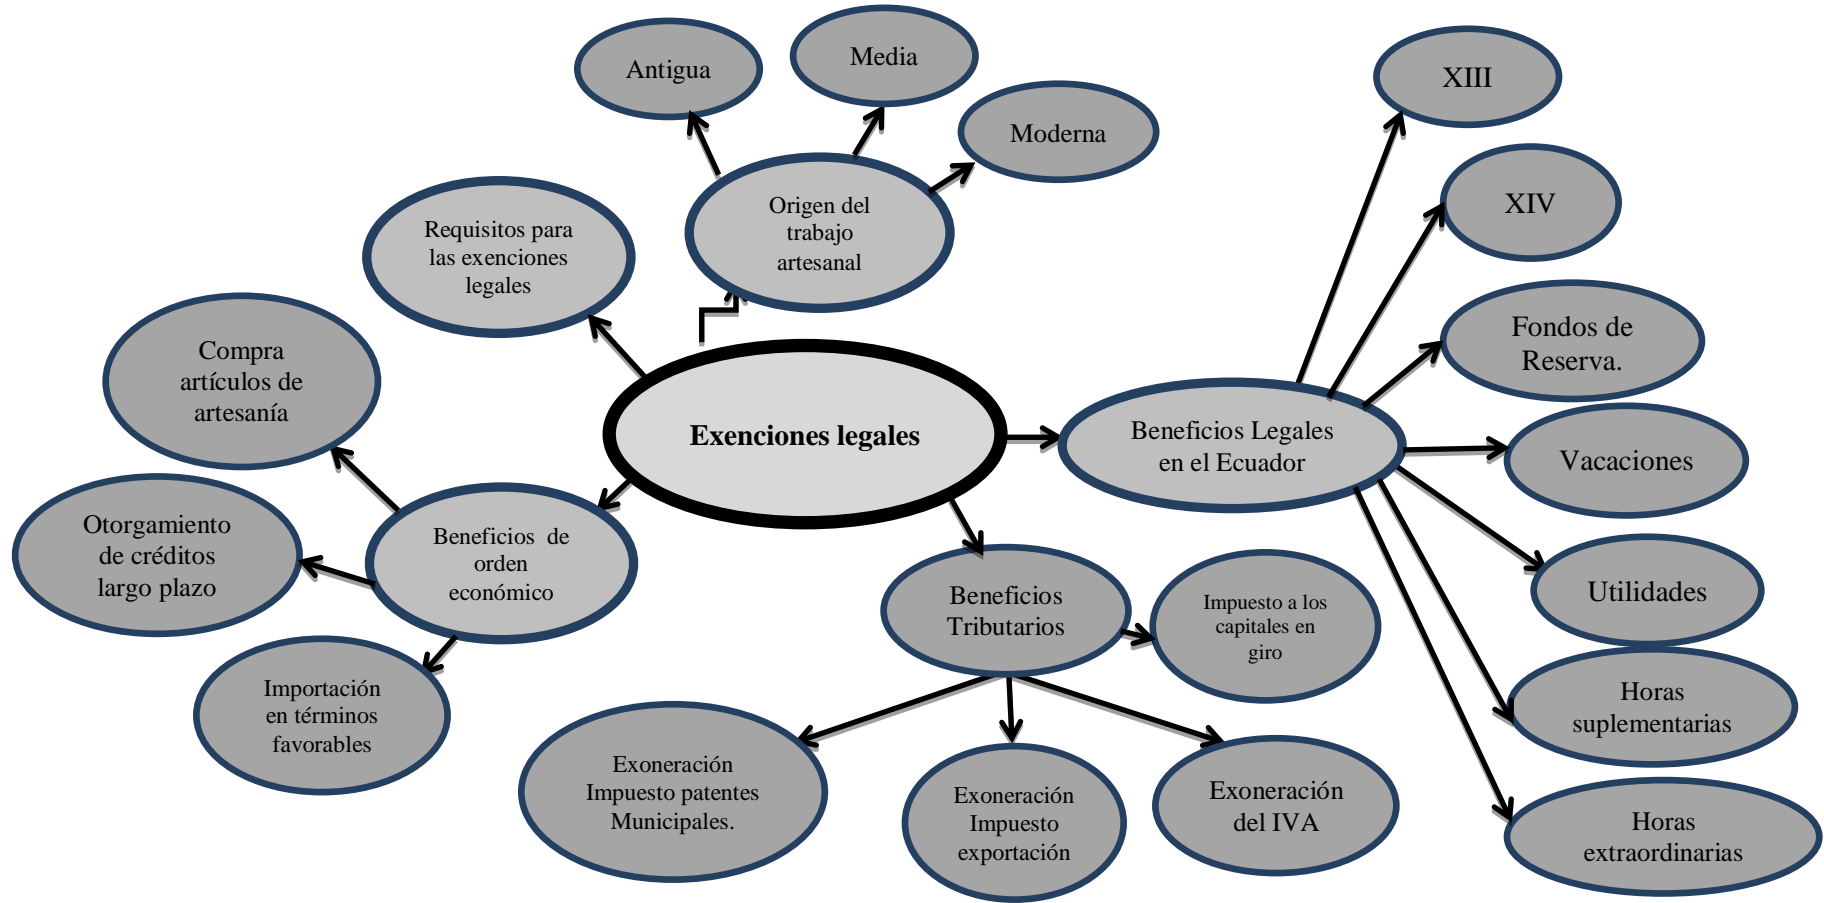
Exenciones legales

Origen del trabajo artesanal

Antigua

Media

Moderna

Requisitos para las exenciones legales

Beneficios de orden económico

Compra artículos de artesanía

Otorgamiento de créditos largo plazo

Importación en términos favorables

Beneficios Tributarios

Impuesto a los capitales en giro

Exoneración Impuesto patentes Municipales.

Exoneración Impuesto exportación

Exoneración del IVA

Beneficios Legales en el Ecuador

XIII

XIV

Fondos de Reserva.

Vacaciones

Utilidades

Horas suplementarias

Horas extraordinarias